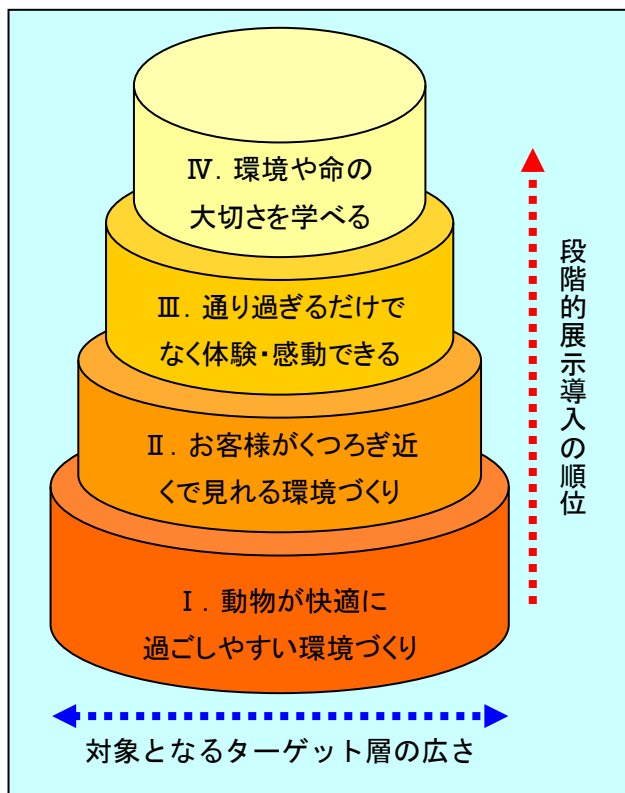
Ⅳ. 環境や命の大切さを学べる

Ⅲ. 通り過ぎるだけでなく体験・感動できる

Ⅱ. お客様がくつろぎ近くで見れる環境づくり

Ⅰ. 動物が快適に過ごしやすい環境づくり

段階的展示導入の順位

対象となるターゲット層の広さ